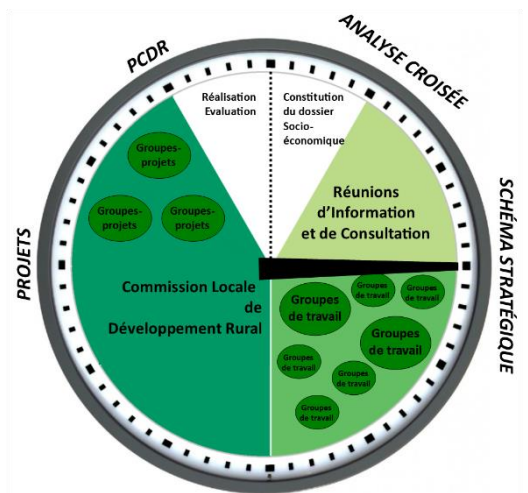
PCDR

ANALYSE CROISÉE

SCHÉMA STRATÉGIQUE

PROJETS

Réalisation
Evaluation

Constitution du dossier Socio-économique

Réunions d'Information et de Consultation

Groupes-projets

Groupes-projets

Groupes-projets

Commission Locale de Développement Rural

Groupes de travail

Groupes de travail

Groupes de travail

Groupes de travail

Groupes de travail

Groupes de travail

Groupes de travail